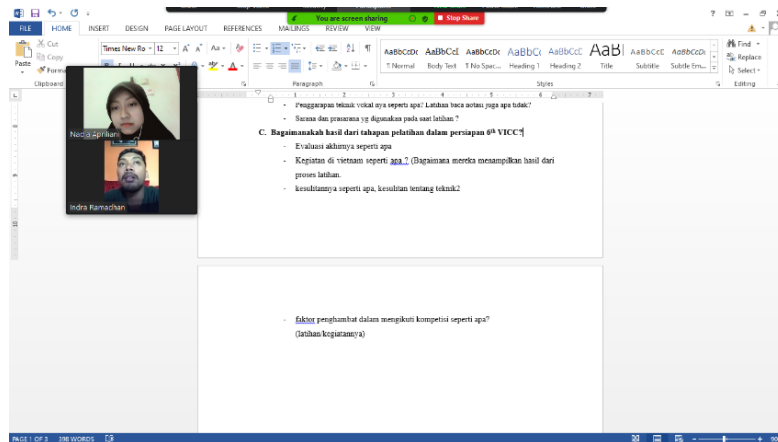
You are screen sharing
Stop Share

FILE HOME INSERT DESIGN PAGE LAYOUT REFERENCES MAILINGS REVIEW VIEW

Cut
Copy
Paste
Format
Clipboard
Times New Ro 12
Paragraph
AaBbCcDc ¶ Normal
AaBbCcI Body Text
AaBbCcDc ¶ No Spac...
AaBbC Heading 1
AaBbCcC Heading 2
AaB Title
AaBbCcC Subtitle
AaBbCcDc Subtle Em...
Styles
Find
Replace
Select
Editing

Nedia Apriliani
Indra Ramadhan

- Penggarapan teknik vokal nya seperti apa? Latihan baca notasi juga apa tidak?
- Sarana dan prasarana yg digunakan pada saat latihan ?

C. Bagaimanakah hasil dari tahapan pelatihan dalam persiapan $6^{th}$ VICC?

- Evaluasi akhirnya seperti apa
- Kegiatan di vietnam seperti apa ? (Bagaimana mereka menampilkan hasil dari proses latihan.
- kesulitannya seperti apa, kesulitan tentang teknik2

- faktor penghambat dalam mengikuti kompetisi seperti apa? (latihan/kegiatannya)

PAGE 1 OF 3 398 WORDS